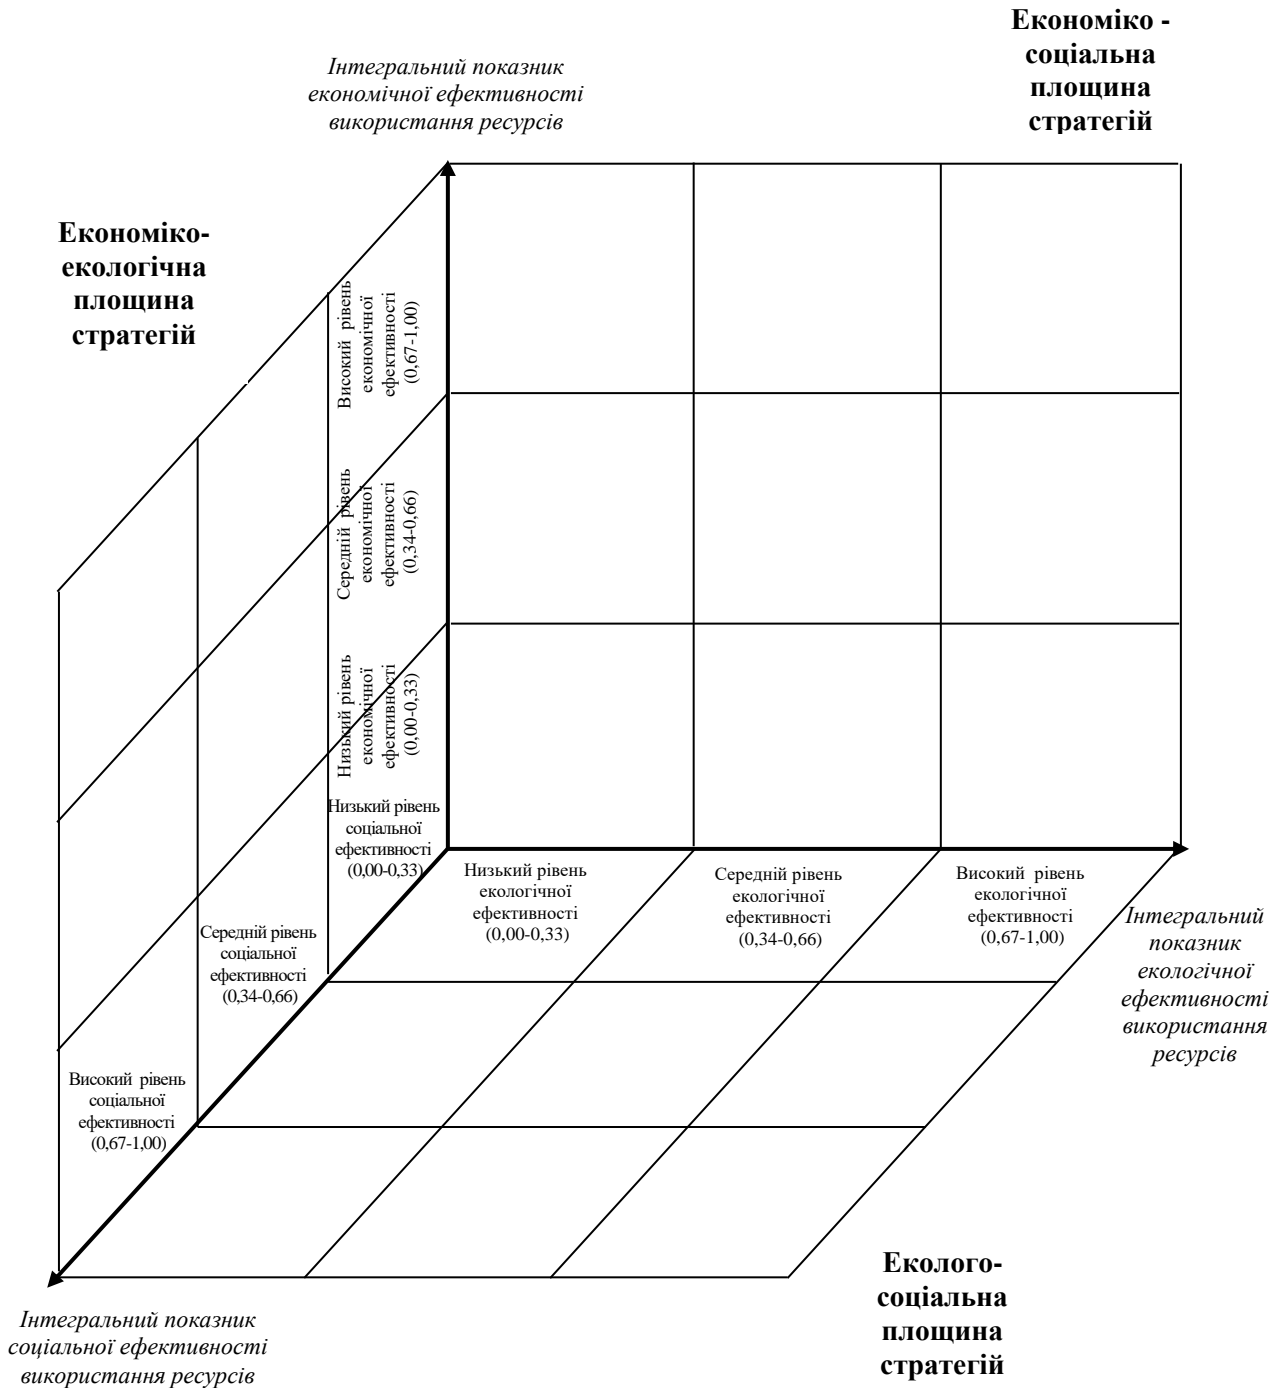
Економіко - соціальна площина стратегій

Інтегральний показник економічної ефективності використання ресурсів

Економіко-екологічна площина стратегій

Високий рівень економічної ефективності (0,67-1,00)

Середній рівень економічної ефективності (0,34-0,66)

Низький рівень економічної ефективності (0,00-0,33)

Низький рівень соціальної ефективності (0,00-0,33)

Низький рівень екологічної ефективності (0,00-0,33)

Середній рівень екологічної ефективності (0,34-0,66)

Високий рівень екологічної ефективності (0,67-1,00)

Інтегральний показник екологічної ефективності використання ресурсів

Середній рівень соціальної ефективності (0,34-0,66)

Високий рівень соціальної ефективності (0,67-1,00)

Еколого-соціальна площина стратегій

Інтегральний показник соціальної ефективності використання ресурсів